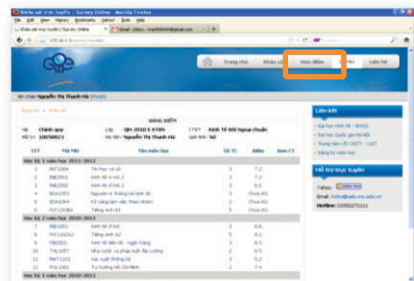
Khảo sát trực tuyến | Survey Online - Mozilla Firefox

File Edit View History Bookmarks Yahoo! Tools Help

Khảo sát trực tuyến | Survey Online

Yahoo! - trantthanh@gmail.com

Trang chủ

Khảo sát

Xem điểm

Liên hệ

Xin chào Nguyễn Thị Thanh Hà

BẢNG ĐIỂM

| STT | Mã MH | Tên môn học | Số TC | Điểm | Ghi chú |
|---|---|---|---|---|---|
| Học kỳ 1 năm học 2011-2012 | | | | | |
| 1 | | Tin học cơ sở | 3 | 7.2 | |
| 2 | | Kinh tế vi mô 2 | 3 | 7.2 | |
| 3 | | Kinh tế vĩ mô 2 | 3 | 6.2 | |
| 4 | | Nguyên lý thống kê kinh tế | 3 | | |
| 5 | | Kỹ năng làm việc theo nhóm | 2 | | |
| 6 | | Tiếng Anh B1 | 5 | | |
| Học kỳ 2 năm học 2010-2011 | | | | | |
| 7 | | Kinh tế vi mô | 3 | 6.6 | |
| 8 | | Kinh tế vĩ mô 2 | 3 | 6.2 | |
| 9 | | Kinh tế tiền tệ - ngân hàng | 3 | 6.3 | |
| 10 | | Nhà nước và pháp luật đại cương | 2 | | |
| 11 | | Xác suất thống kê | 3 | 6.2 | |
| 12 | | Tư tưởng Hồ Chí Minh | 2 | 7.4 | |
| Học kỳ 1 năm học 2010-2011 | | | | | |

Liên kết

Đại học Kinh tế - ĐHQG

Đại học Quốc gia Hà Nội

Trung tâm Hỗ trợ CNTT - CTĐT

Hướng tra điểm học

Hỗ trợ trực tuyến

Yahoo:

Email:

Hotline: